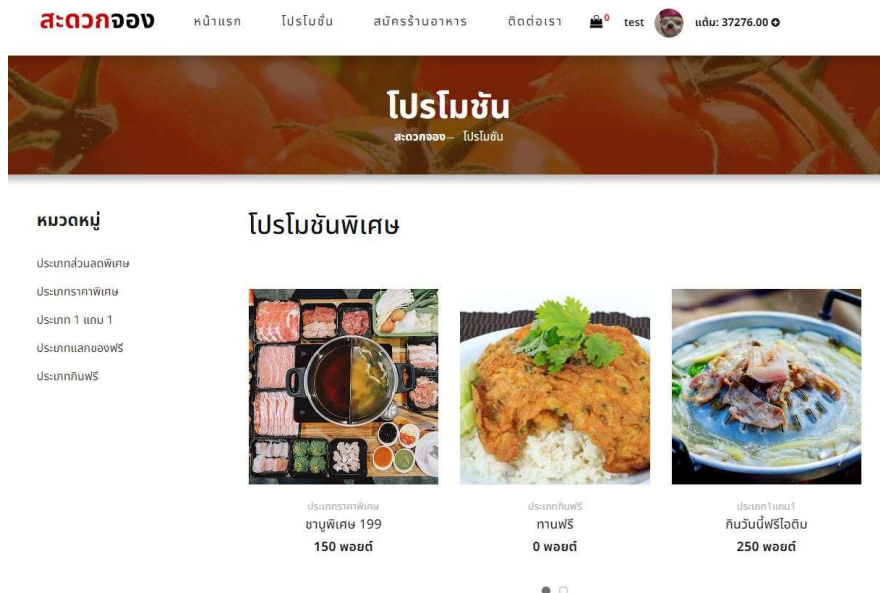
สะดวกจอง หน้าแรก โปรโมชั่น สมัครร้านอาหาร ติดต่อเรา 0 test แต้ม: 37276.00

โปรโมชัน

สะดวกจอง— โปรโมชัน

หมวดหมู่

ประเภทส่วนลดพิเศษ

ประเภทราคาพิเศษ

ประเภท 1 แถม 1

ประเภทแลกของฟรี

ประเภทกินฟรี

โปรโมชันพิเศษ

ประเภทราคาพิเศษ
ชาบูพิเศษ 199
150 พอยต์

ประเภทกินฟรี
ทานฟรี
0 พอยต์

ประเภท1แถม1
กินวันนี้ฟรีไอติม
250 พอยต์